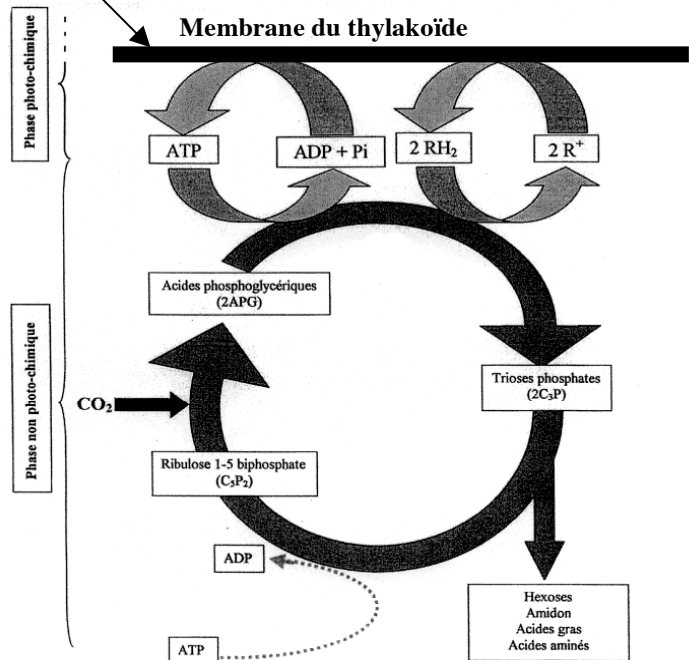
Phase photo-chimique

Membrane du thylakoïde

ATP

ADP + Pi

2 RH$_2$

2 R$^+$

Acides phosphoglycériques (2APG)

Phase non photo-chimique

CO$_2$

Trioses phosphates (2C$_3$P)

Ribulose 1-5 biphosphate (C$_5$P$_2$)

ADP

Hexoses
Amidon
Acides gras
Acides aminés

ATP